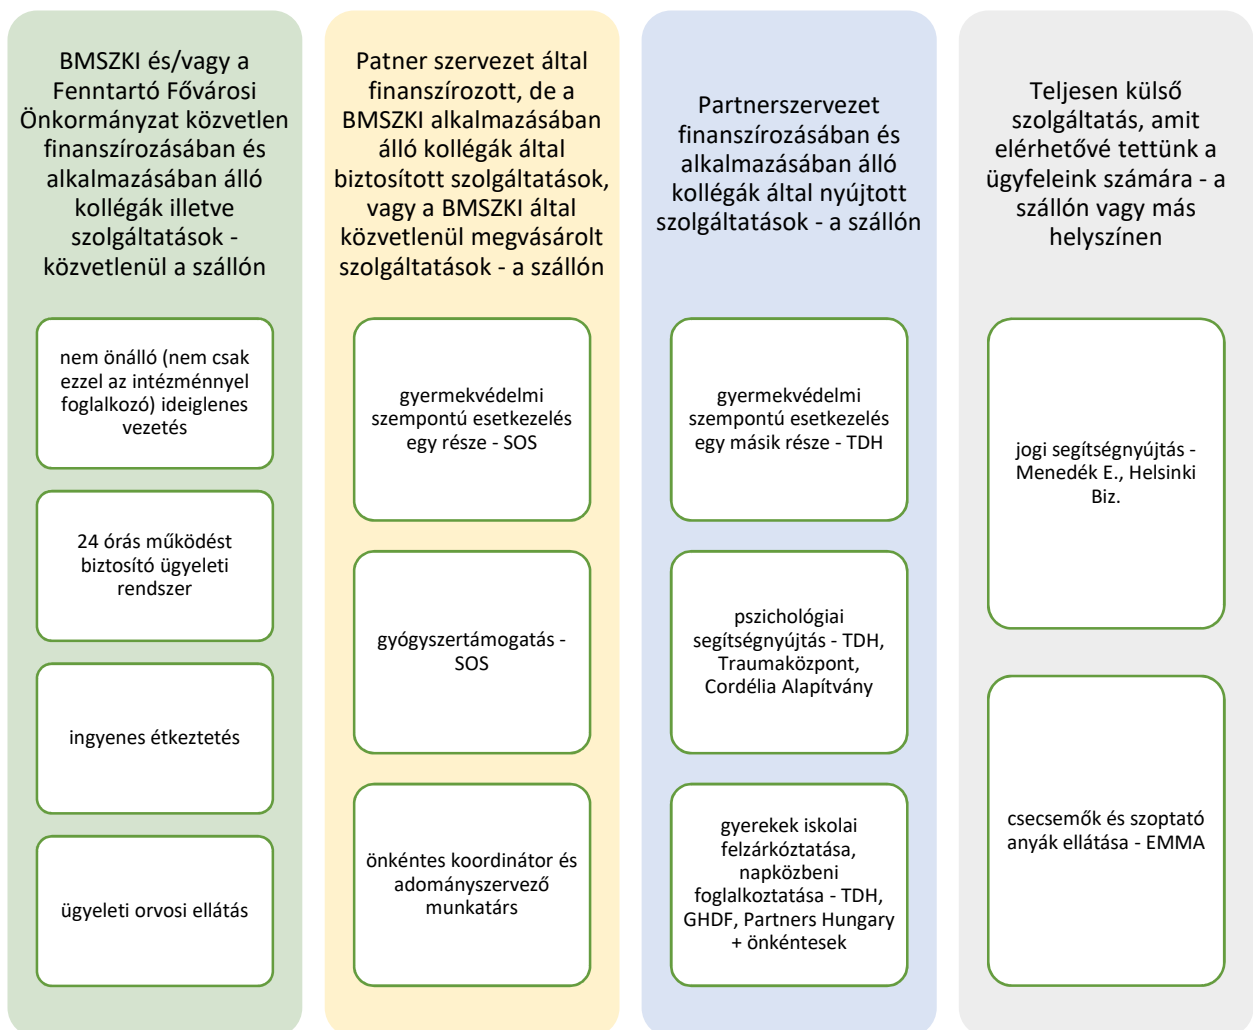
BMSZKI és/vagy a Fenntartó Fővárosi Önkormányzat közvetlen finanszírozásában és alkalmazásában álló kollégák illetve szolgáltatások - közvetlenül a szállón

nem önálló (nem csak ezzel az intézménnyel foglalkozó) ideiglenes vezetés

24 órás működést biztosító ügyeleti rendszer

ingyenes étkeztetés

ügyeleti orvosi ellátás

Patner szervezet által finanszírozott, de a BMSZKI alkalmazásában álló kollégák által biztosított szolgáltatások, vagy a BMSZKI által közvetlenül megvásárolt szolgáltatások - a szállón

gyermekvédelmi szempontú esetkezelés egy része - SOS

gyógyszertámogatás - SOS

önkéntes koordinátor és adományszervező munkatárs

Partnerszervezet finanszírozásában és alkalmazásában álló kollégák által nyújtott szolgáltatások - a szállón

gyermekvédelmi szempontú esetkezelés egy másik része - TDH

pszichológiai segítségnyújtás - TDH, Traumaközpont, Cordélia Alapítvány

gyerekek iskolai felzárkóztatása, napközbeni foglalkoztatása - TDH, GHDF, Partners Hungary + önkéntesek

Teljesen külső szolgáltatás, amit elérhetővé tettünk a ügyfeleink számára - a szállón vagy más helyszínen

jogi segítségnyújtás - Menedék E., Helsinki Biz.

csecsemők és szoptató anyák ellátása - EMMA